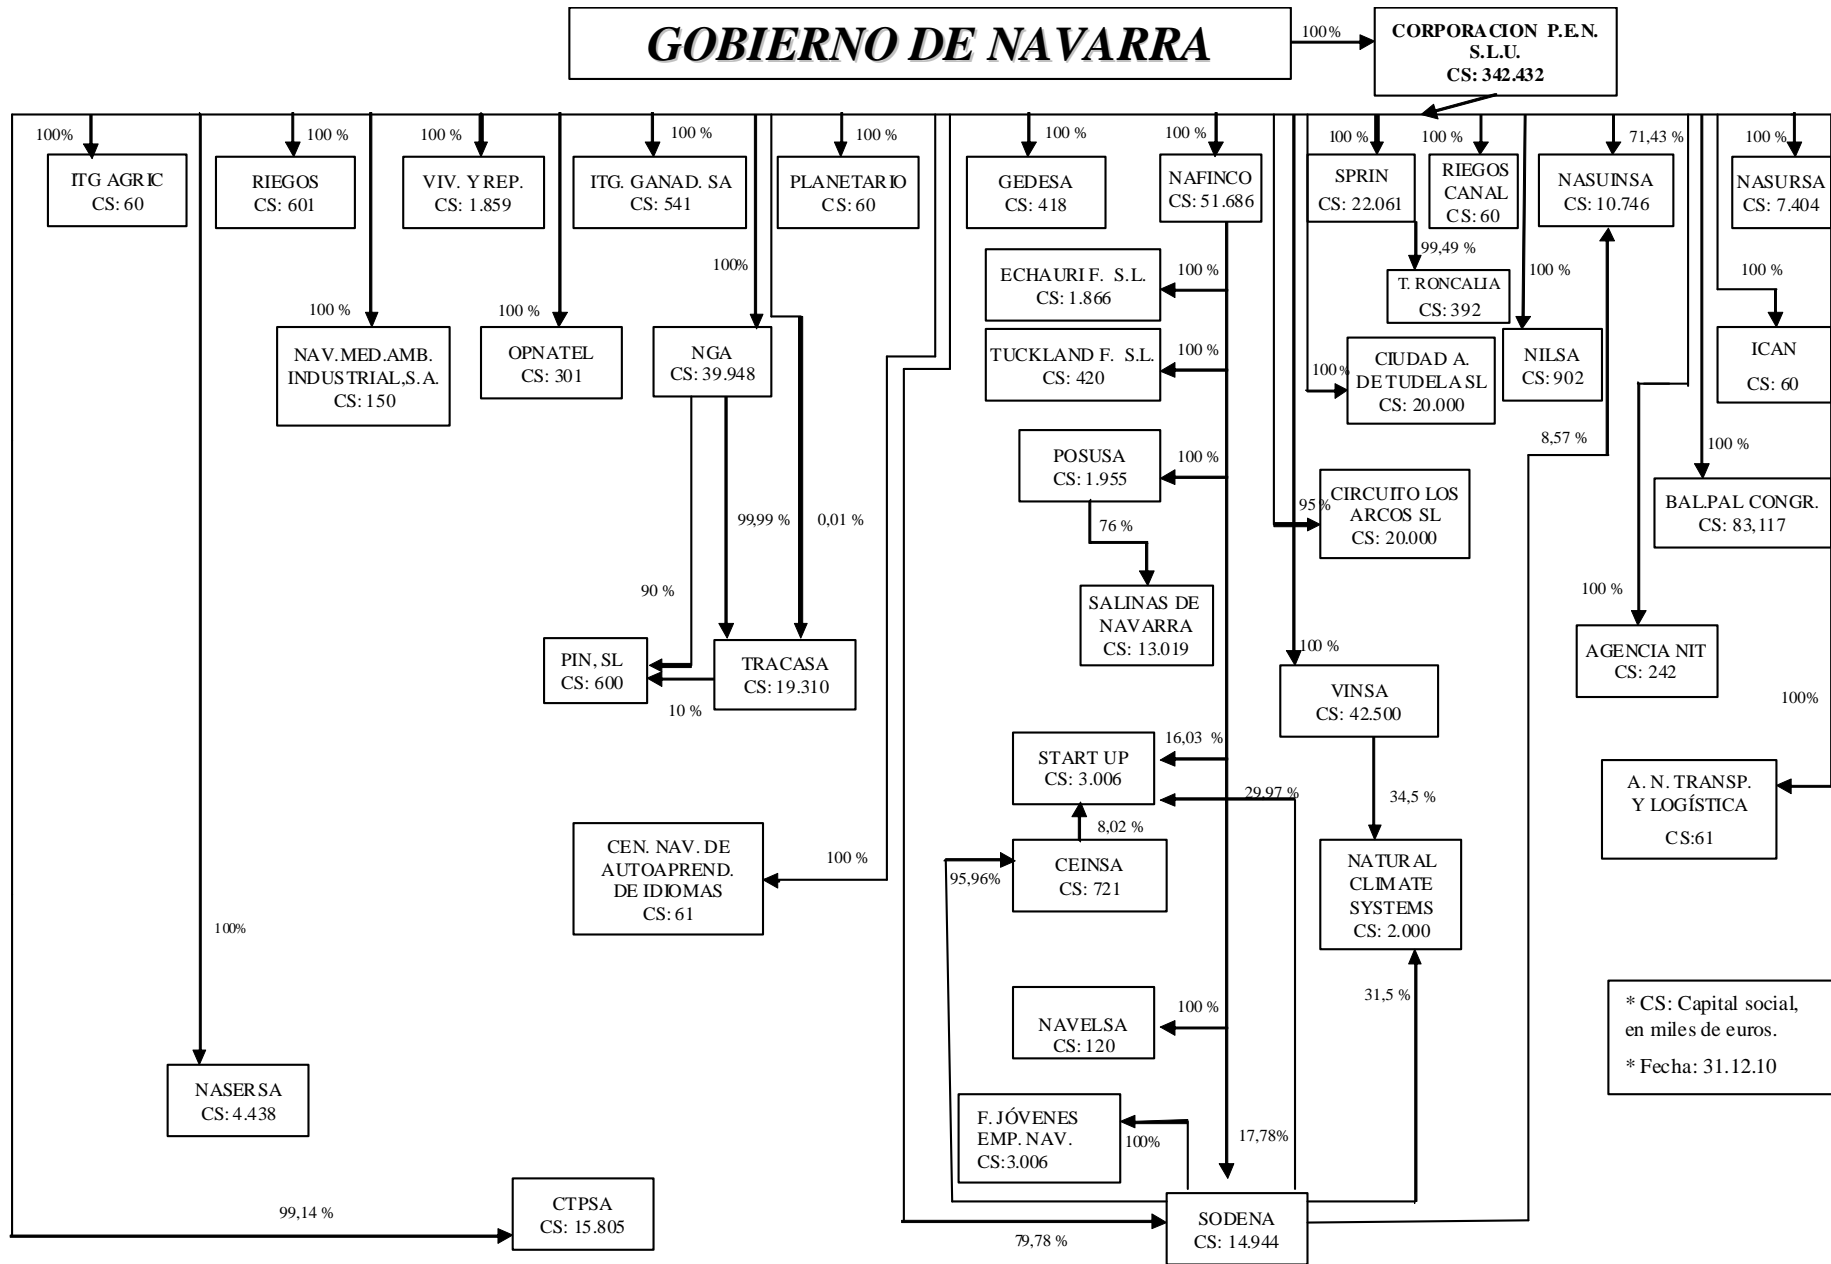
GOBIERNO DE NAVARRA

100%

CORPORACION P.E.N. S.L.U.
CS: 342.432

100%
ITG AGRIC
CS: 60

100 %
RIEGOS
CS: 601

100 %
VIV. Y REP.
CS: 1.859

100 %
ITG. GANAD. SA
CS: 541

100 %
PLANETARIO
CS: 60

100 %
GEDESA
CS: 418

100 %
NAFINCO
CS: 51.686

100 %
SPRIN
CS: 22.061

100 %
RIEGOS CANAL
CS: 60

71,43 %
NASUINSA
CS: 10.746

100 %
NASURSA
CS: 7.404

100 %
ECHAURI F. S.L.
CS: 1.866

99,49 %
T. RONCALIA
CS: 392

100 %

100 %

100%

100 %
NAV.MED.AMB. INDUSTRIAL,S.A.
CS: 150

100 %
OPNATEL
CS: 301

NGA
CS: 39.948

100 %
TUCKLAND F. S.L.
CS: 420

100%
CIUDAD A. DE TUDELA SL
CS: 20.000

NILSA
CS: 902

ICAN
CS: 60

8,57 %

100 %

100 %
POSUSA
CS: 1.955

95 %
CIRCUITO LOS ARCOS SL
CS: 20.000

BAL.PAL CONGR.
CS: 83,117

99,99 %
0,01 %

76 %

90 %

SALINAS DE NAVARRA
CS: 13.019

100 %

100 %

PIN, SL
CS: 600

TRACASA
CS: 19.310

10 %

AGENCIA NIT
CS: 242

VINSA
CS: 42.500

100%

16,03 %
START UP
CS: 3.006

29,97 %

34,5 %

A. N. TRANSP. Y LOGÍSTICA
CS:61

8,02 %

CEN. NAV. DE AUTOAPREND. DE IDIOMAS
CS: 61

100 %

95,96%
CEINSA
CS: 721

NATURAL CLIMATE SYSTEMS
CS: 2.000

100%

31,5 %

* CS: Capital social, en miles de euros.
* Fecha: 31.12.10

100 %
NAVELSA
CS: 120

NASERSA
CS: 4.438

F. JÓVENES EMP. NAV.
CS:3.006

100%

17,78%

99,14 %
CTPSA
CS: 15.805

SODENA
CS: 14.944

79,78 %